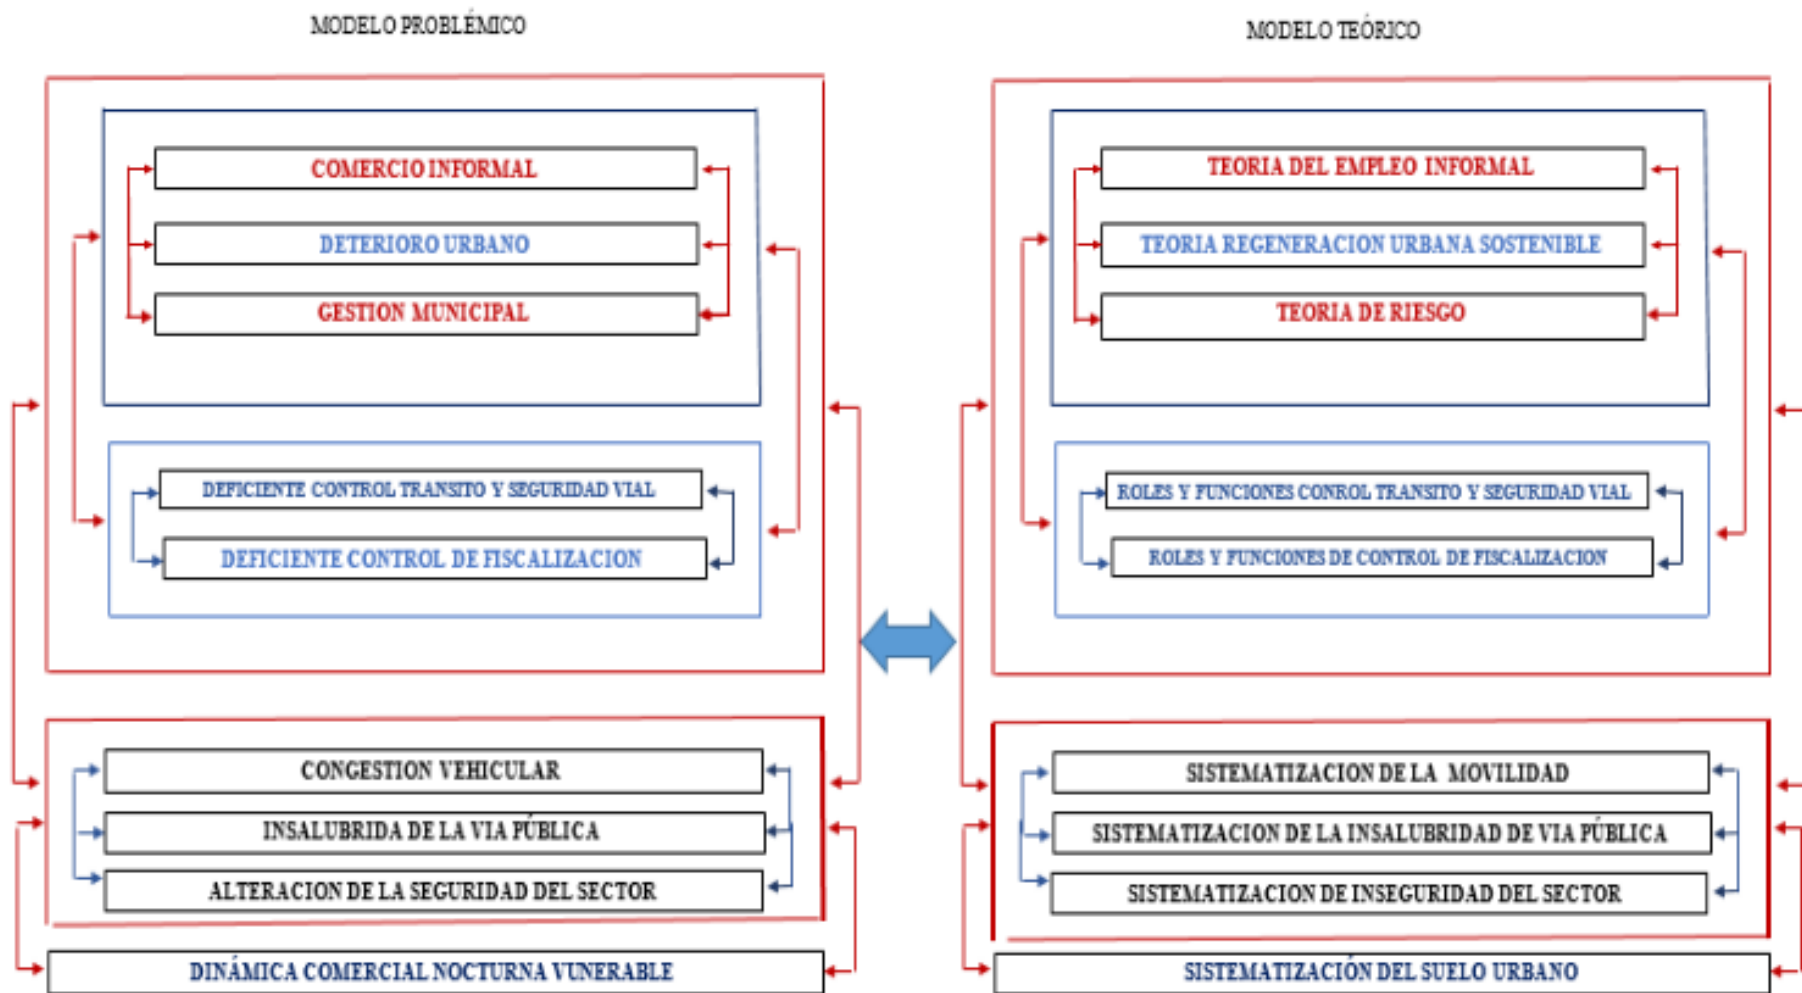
MODELO PROBLÉMICO

COMERCIO INFORMAL

DETERIORO URBANO

GESTION MUNICIPAL

DEFICIENTE CONTROL TRANSITO Y SEGURIDAD VIAL

DEFICIENTE CONTROL DE FISCALIZACION

CONGESTION VEHICULAR

INSALUBRIDA DE LA VIA PÚBLICA

ALTERACION DE LA SEGURIDAD DEL SECTOR

DINÁMICA COMERCIAL NOCTURNA VUNERABLE

MODELO TEÓRICO

TEORIA DEL EMPLEO INFORMAL

TEORIA REGENERACION URBANA SOSTENIBLE

TEORIA DE RIESGO

ROLES Y FUNCIONES CONROL TRANSITO Y SEGURIDAD VIAL

ROLES Y FUNCIONES DE CONTROL DE FISCALIZACION

SISTEMATIZACION DE LA MOVILIDAD

SISTEMATIZACION DE LA INSALUBRIDAD DE VIA PÚBLICA

SISTEMATIZACION DE INSEGURIDAD DEL SECTOR

SISTEMATIZACIÓN DEL SUELO URBANO